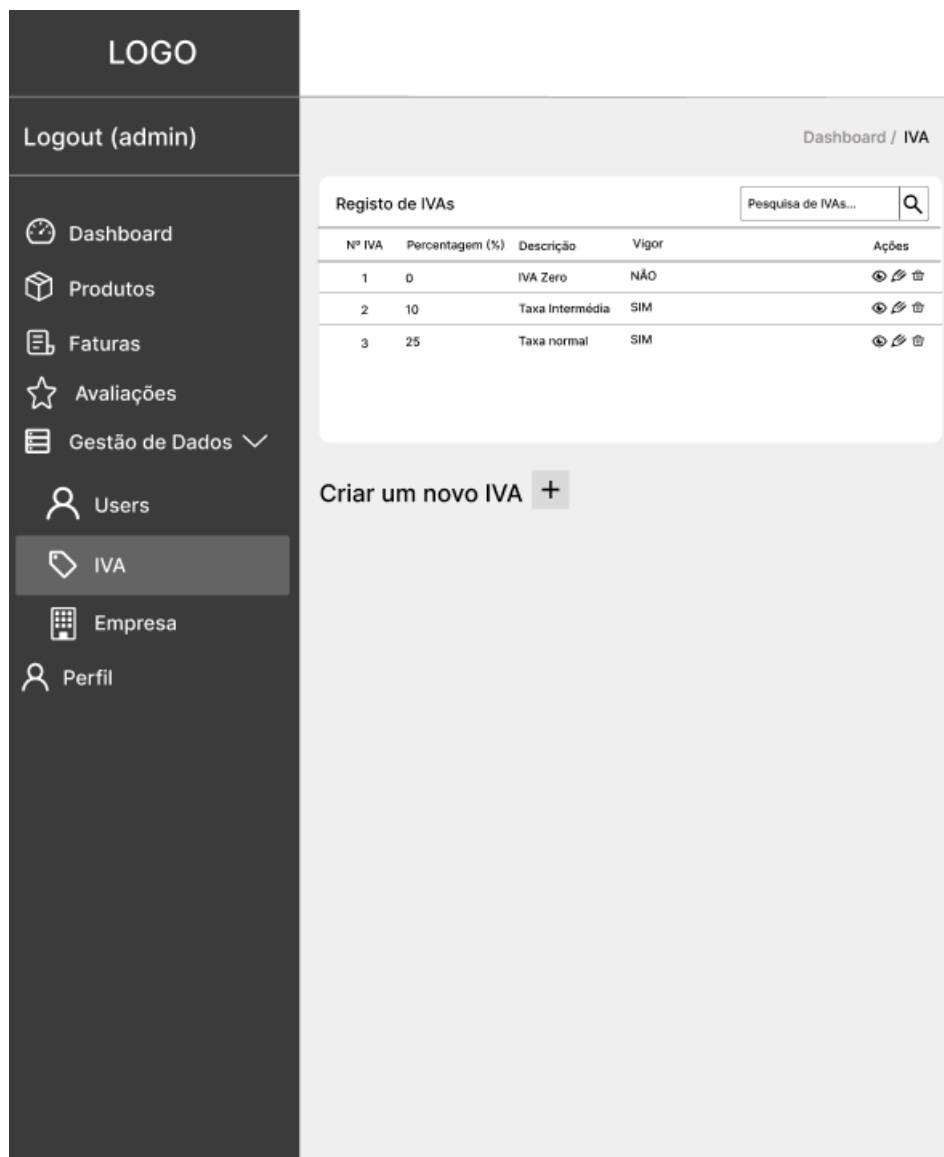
LOGO

Logout (admin)

Dashboard

Produtos

Faturas

Avaliações

Gestão de Dados

Users

IVA

Empresa

Perfil

Dashboard / IVA

Registo de IVAs

Pesquisa de IVAs...

| Nº IVA | Percentagem (%) | Descrição | Vigor | Ações |
|---|---|---|---|---|
| 1 | 0 | IVA Zero | NÃO | |
| 2 | 10 | Taxa Intermédia | SIM | |
| 3 | 25 | Taxa normal | SIM | |

Criar um novo IVA +